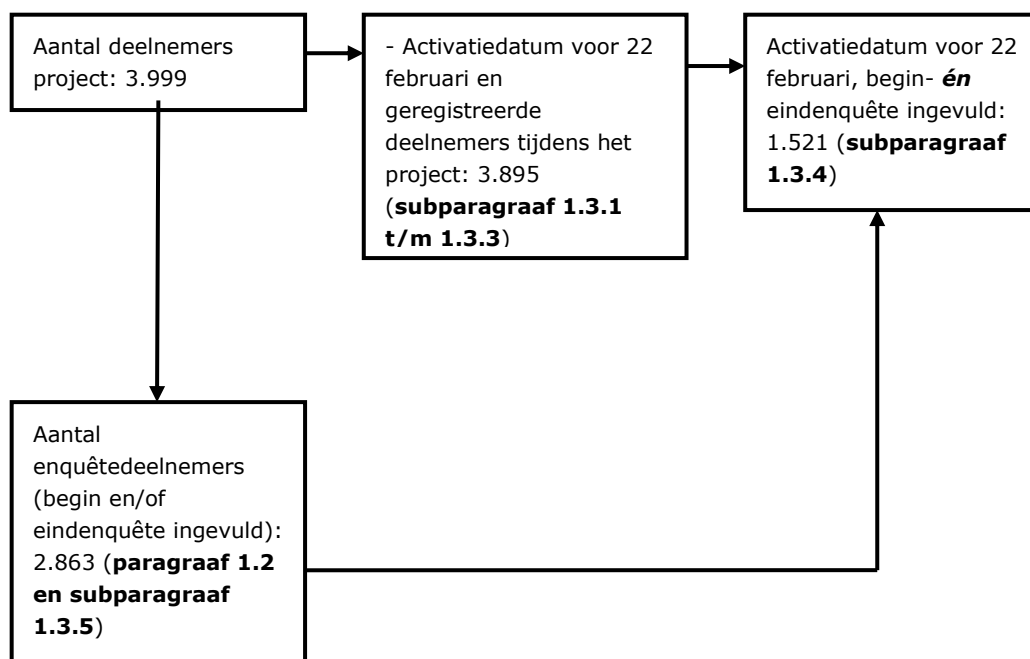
Aantal deelnemers project: 3.999

- Activatiedatum voor 22 februari en geregistreerde deelnemers tijdens het project: 3.895 (**subparagraaf 1.3.1 t/m 1.3.3**)

Activatiedatum voor 22 februari, begin- ***én*** eindenquête ingevuld: 1.521 (**subparagraaf 1.3.4**)

Aantal enquêtedeelnemers (begin en/of eindenquête ingevuld): 2.863 (**paragraaf 1.2 en subparagraaf 1.3.5**)